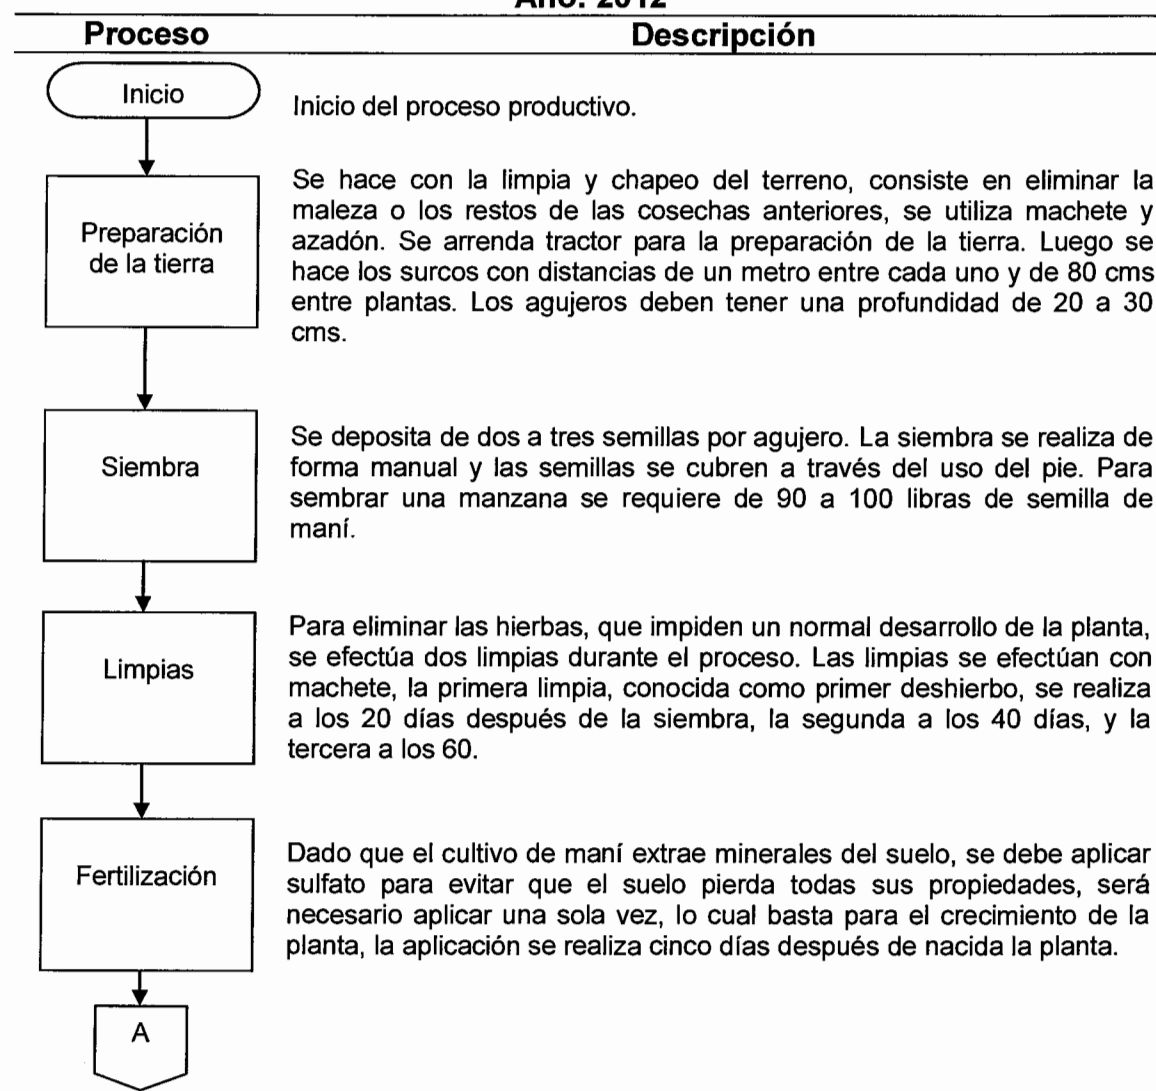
Año: 2012

| Proceso | Descripción |
|---|---|
| Inicio | Inicio del proceso productivo. |
| Preparación de la tierra | Se hace con la limpia y chapeo del terreno, consiste en eliminar la maleza o los restos de las cosechas anteriores, se utiliza machete y azadón. Se arrenda tractor para la preparación de la tierra. Luego se hace los surcos con distancias de un metro entre cada uno y de 80 cms entre plantas. Los agujeros deben tener una profundidad de 20 a 30 cms. |
| Siembra | Se deposita de dos a tres semillas por agujero. La siembra se realiza de forma manual y las semillas se cubren a través del uso del pie. Para sembrar una manzana se requiere de 90 a 100 libras de semilla de maní. |
| Limpias | Para eliminar las hierbas, que impiden un normal desarrollo de la planta, se efectúa dos limpias durante el proceso. Las limpias se efectúan con machete, la primera limpia, conocida como primer deshierbo, se realiza a los 20 días después de la siembra, la segunda a los 40 días, y la tercera a los 60. |
| Fertilización | Dado que el cultivo de maní extrae minerales del suelo, se debe aplicar sulfato para evitar que el suelo pierda todas sus propiedades, será necesario aplicar una sola vez, lo cual basta para el crecimiento de la planta, la aplicación se realiza cinco días después de nacida la planta. |
| A | |